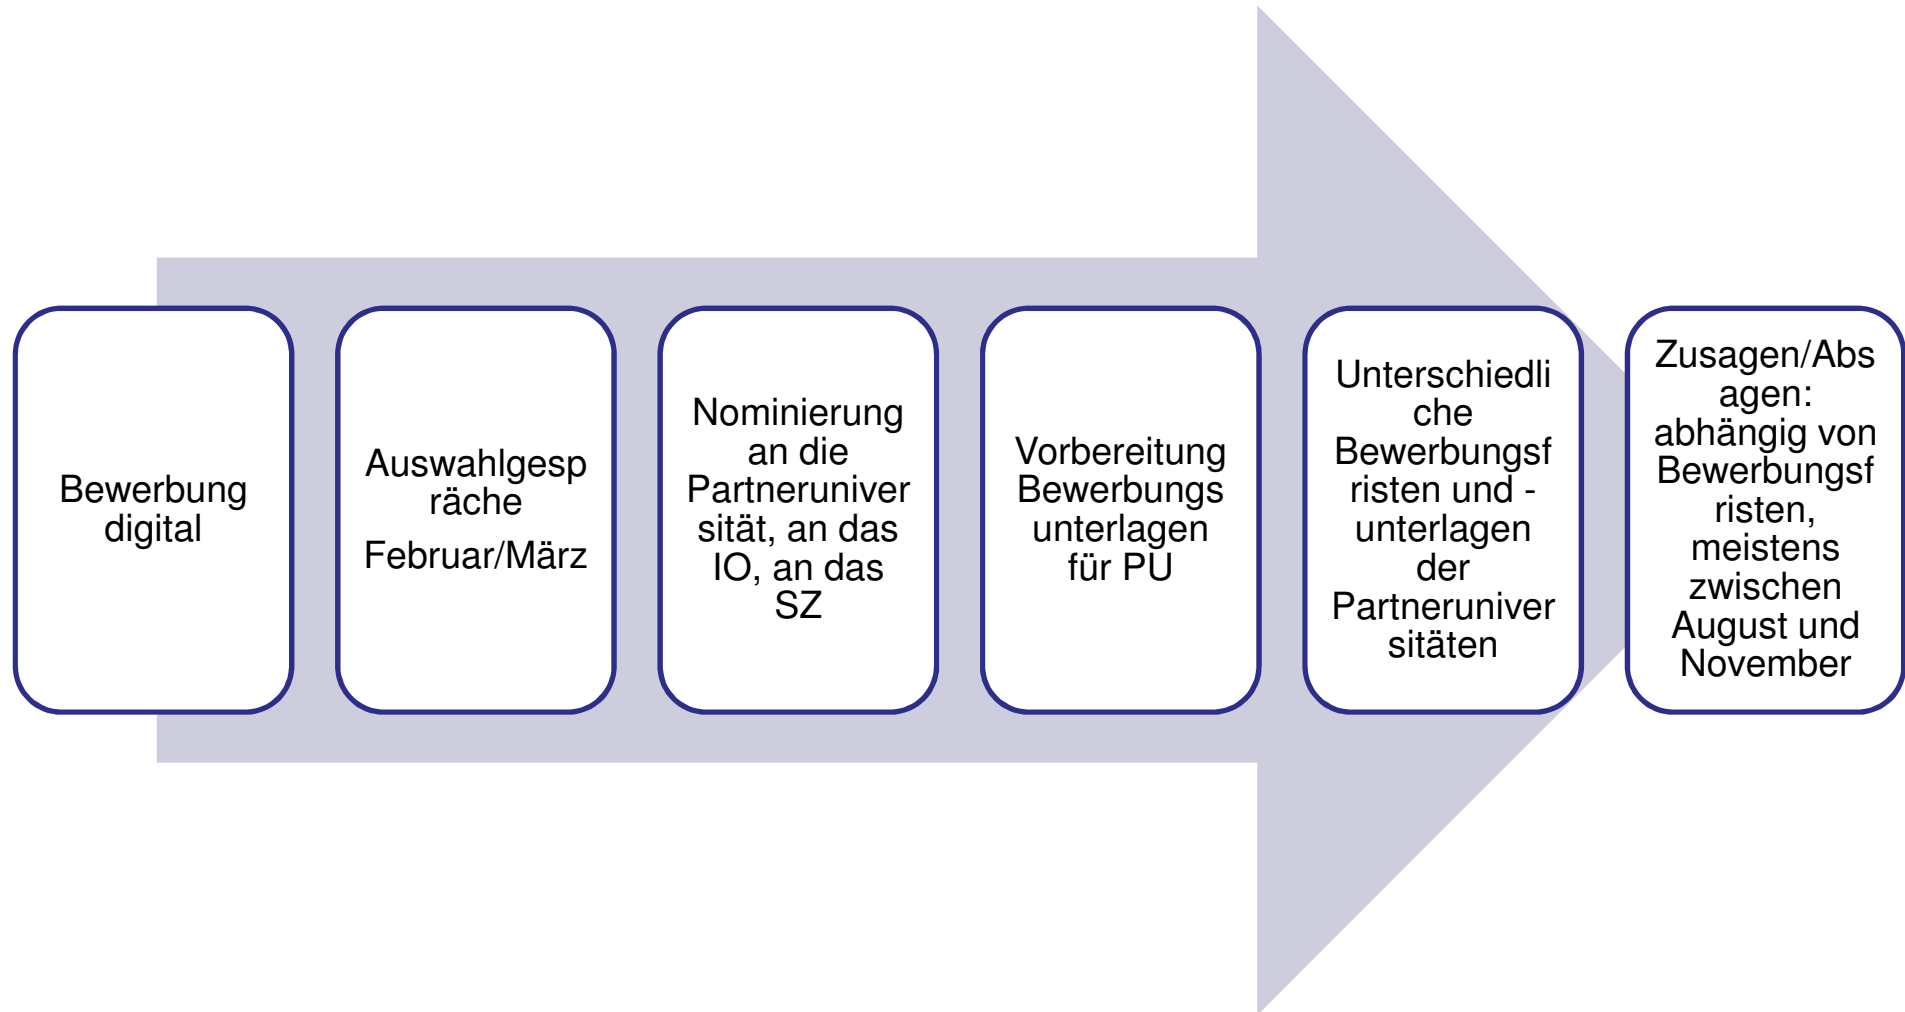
Bewerbung digital

Auswahlgespräche

Februar/März

Nominierung an die Partneruniversität, an das IO, an das SZ

Vorbereitung Bewerbungsunterlagen für PU

Unterschiedliche Bewerbungsfristen und -unterlagen der Partneruniversitäten

Zusagen/Absagen: abhängig von Bewerbungsfristen, meistens zwischen August und November